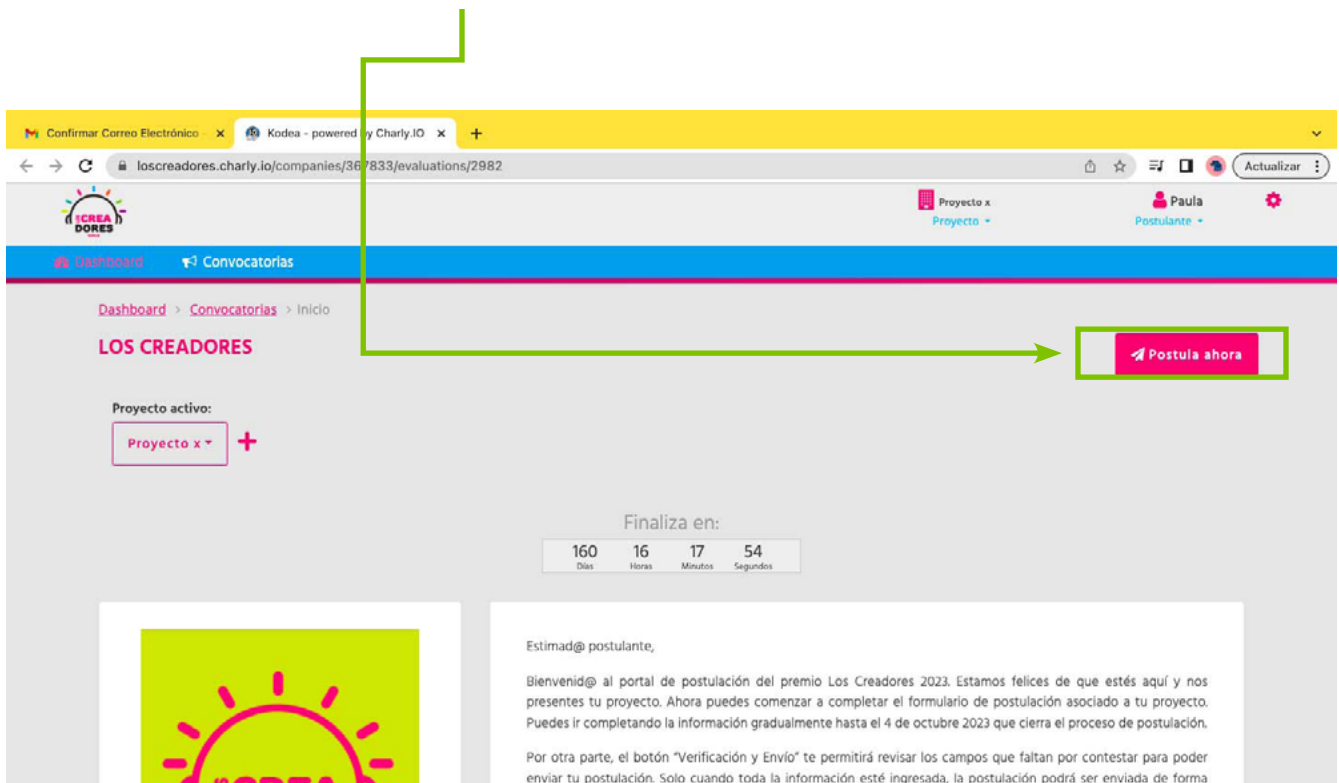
Confirmar Correo Electrónico · ×
Kodea - powered by Charly.IO ×
+

loscreadores.charly.io/companies/367833/evaluations/2982

Actualizar

LOS CREA DORES

Proyecto x
Proyecto

Paula
Postulante

Dashboard
Convocatorias

Dashboard > Convocatorias > Inicio

LOS CREADORES

Postula ahora

Proyecto activo:

Proyecto x

+

Finaliza en:

| 160 | 16 | 17 | 54 |
|---|---|---|---|
| Días | Horas | Minutos | Segundos |

Estimad@ postulante,

Bienvenid@ al portal de postulación del premio Los Creadores 2023. Estamos felices de que estés aquí y nos presentes tu proyecto. Ahora puedes comenzar a completar el formulario de postulación asociado a tu proyecto. Puedes ir completando la información gradualmente hasta el 4 de octubre 2023 que cierra el proceso de postulación.

Por otra parte, el botón "Verificación y Envío" te permitirá revisar los campos que faltan por contestar para poder enviar tu postulación. Solo cuando toda la información esté ingresada, la postulación podrá ser enviada de forma

CREA